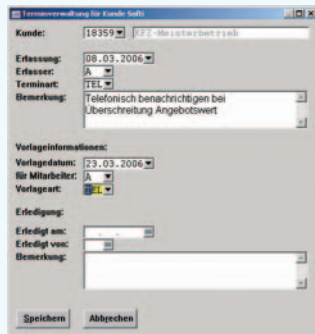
Terminverwaltung für Kunde Softi

Kunde: 18359 EFI-Meisterbetrieb

Erfassung: 08.03.2006
Erfasser: A
Terminart: TEL
Bemerkung: Telefonisch benachrichtigen bei Überschreitung Angebotswert

Vorlageinformationen:
Vorlagedatum: 23.03.2006
für Mitarbeiter: A
Vorlageart: TEL

Erledigung:
Erledigt am: . .
Erledigt von:
Bemerkung:

Speichern Abbrechen